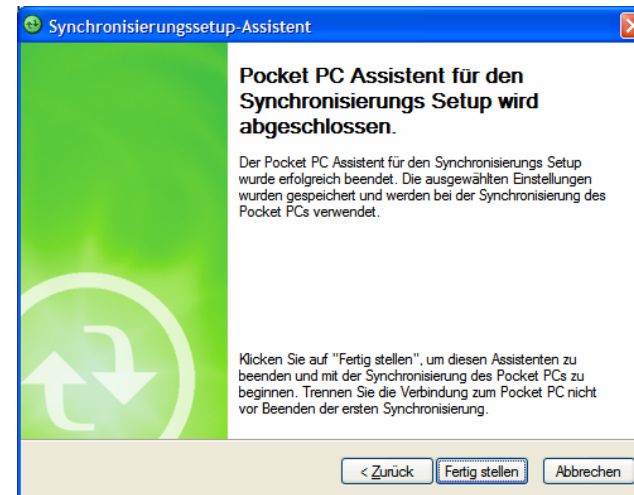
Synchronisierungssetup-Assistent

Pocket PC Assistent für den Synchronisierungs Setup wird abgeschlossen.

Der Pocket PC Assistent für den Synchronisierungs Setup wurde erfolgreich beendet. Die ausgewählten Einstellungen wurden gespeichert und werden bei der Synchronisierung des Pocket PCs verwendet.

Klicken Sie auf "Fertig stellen", um diesen Assistenten zu beenden und mit der Synchronisierung des Pocket PCs zu beginnen. Trennen Sie die Verbindung zum Pocket PC nicht vor Beenden der ersten Synchronisierung.

< Zurück Fertig stellen Abbrechen